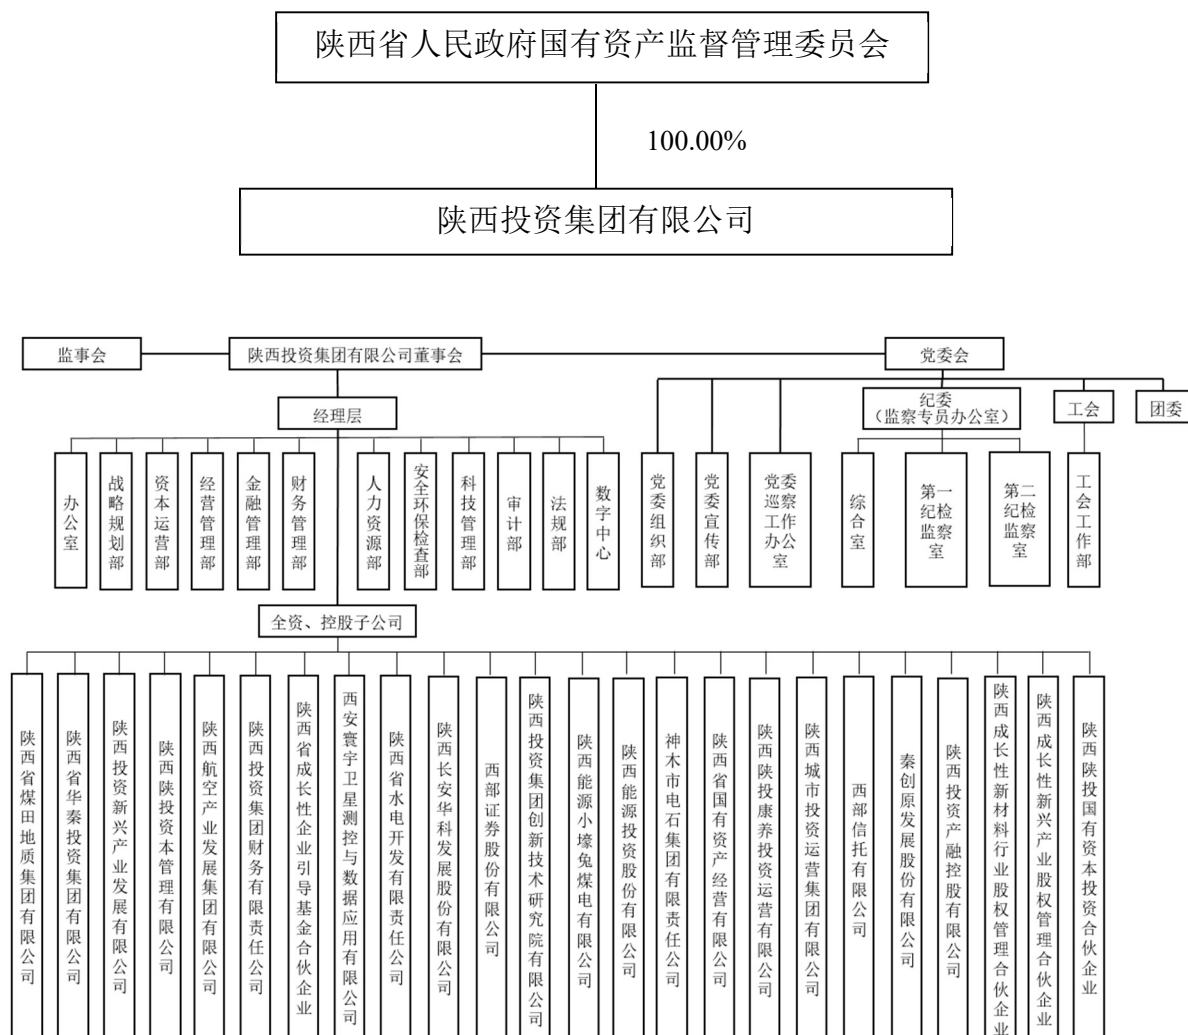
陕西省人民政府国有资产监督管理委员会

100.00%

陕西投资集团有限公司

监事会

陕西投资集团有限公司董事会

党委会

经理层

纪委
（监察专员办公室）

工会

团委

办公室

战略规划部

资本运营部

经营管理部

金融管理部

财务管理部

人力资源部

安全环保检查部

科技管理部

审计部

法规部

数字中心

党委组织部

党委宣传部

党委巡察工作办公室

综合室

第一纪检监察室

第二纪检监察室

工会工作部

全资、控股子公司

陕西省煤田地质集团有限公司

陕西省华秦投资集团有限公司

陕西投资新兴产业发展有限公司

陕西陕投资本管理有限公司

陕西航空产业发展集团有限公司

陕西投资集团财务有限责任公司

陕西省成长性企业引导基金合伙企业

西安寰宇卫星测控与数据应用有限公司

陕西省水电开发有限责任公司

陕西长安华科发展股份有限公司

西部证券股份有限公司

陕西投资集团创新技术研究院有限公司

陕西能源小壕兔煤电有限公司

陕西能源投资股份有限公司

神木市电石集团有限责任公司

陕西省国有资产经营有限公司

陕西陕投康养投资运营有限公司

陕西城市投资运营集团有限公司

西部信托有限公司

秦创原发展股份有限公司

陕西投资产融控股有限公司

陕西成长性新材料行业股权管理合伙企业

陕西成长性新兴产业股权管理合伙企业

陕西陕投国有资本投资合伙企业